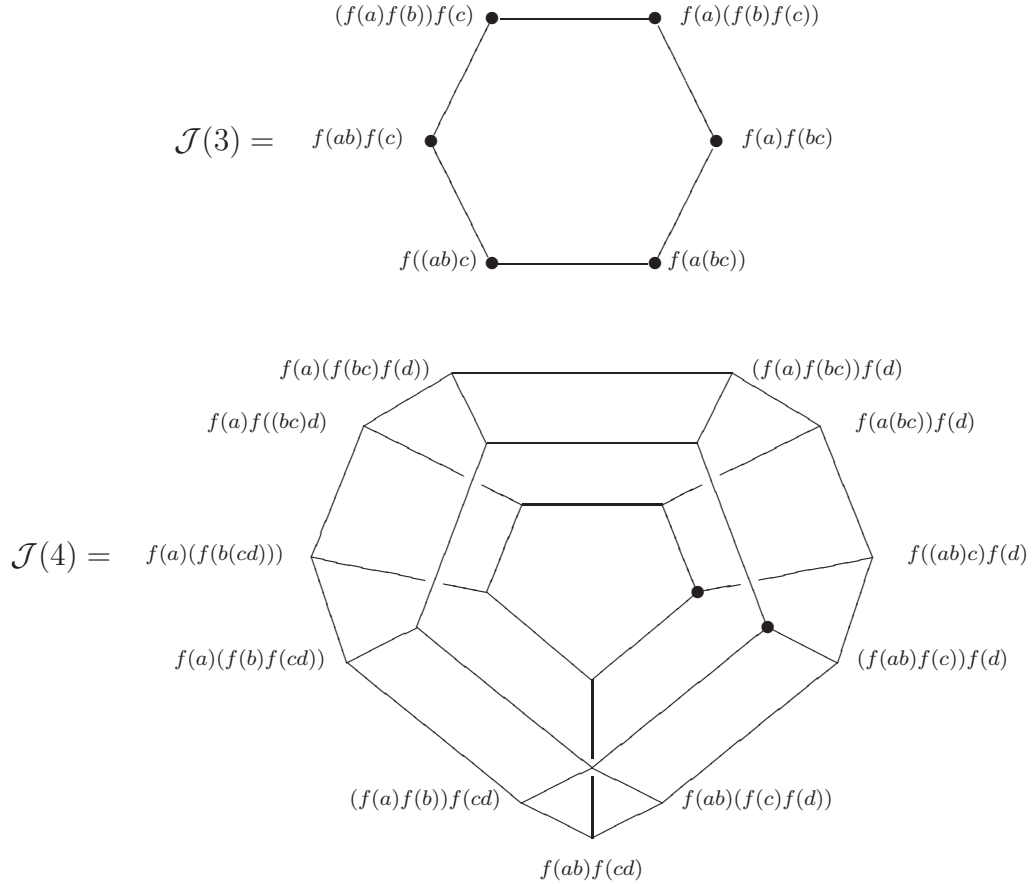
$\mathcal{J}(3) =$

$(f(a)f(b))f(c)$

$f(a)(f(b)f(c))$

$f(ab)f(c)$

$f(a)f(bc)$

$f((ab)c)$

$f(a(bc))$

$\mathcal{J}(4) =$

$f(a)(f(bc)f(d))$

$(f(a)f(bc))f(d)$

$f(a)f((bc)d)$

$f(a(bc))f(d)$

$f(a)(f(b(cd)))$

$f((ab)c)f(d)$

$f(a)(f(b)f(cd))$

$(f(ab)f(c))f(d)$

$(f(a)f(b))f(cd)$

$f(ab)(f(c)f(d))$

$f(ab)f(cd)$